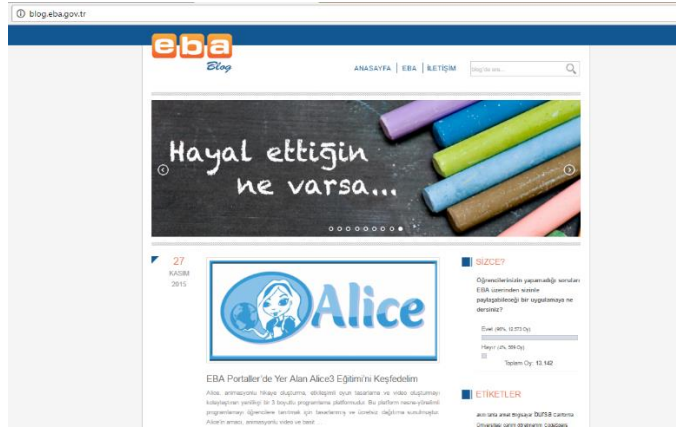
blog.eba.gov.tr

eba
Blog

ANASAYFA | EBA | İLETİŞİM

Bloglar ara...

Hayal ettiğin ne varsa...

27
KASIM
2015

Alice

EBA Portaller'de Yer Alan Alice3 Eğitimi'ni Keşfedelim

Alice, animasyonu hikaye oluşturma, etkileşimli oyun tasarlama ve video oluşturmayı kolaylaştıran yenilikçi bir 3 boyutlu programlama platformudur. Bu platform nesne yönelimli programlamayı öğrencilere tanıtmak için tasarlanmış ve ücretsiz dağıtıma sunulmuştur. Alice'in amacı, animasyonlu video ve basit ...

SİZCE?

Öğrencilerinizin yapamadığı soruları EBA üzerinden sizinle paylaşabileceği bir uygulamaya ne dersiniz?

Evet (96%, 12.573 Oy)

Hayır (4%, 569 Oy)

Toplam Oy: 13.142

ETİKETLER

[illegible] BUSB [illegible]